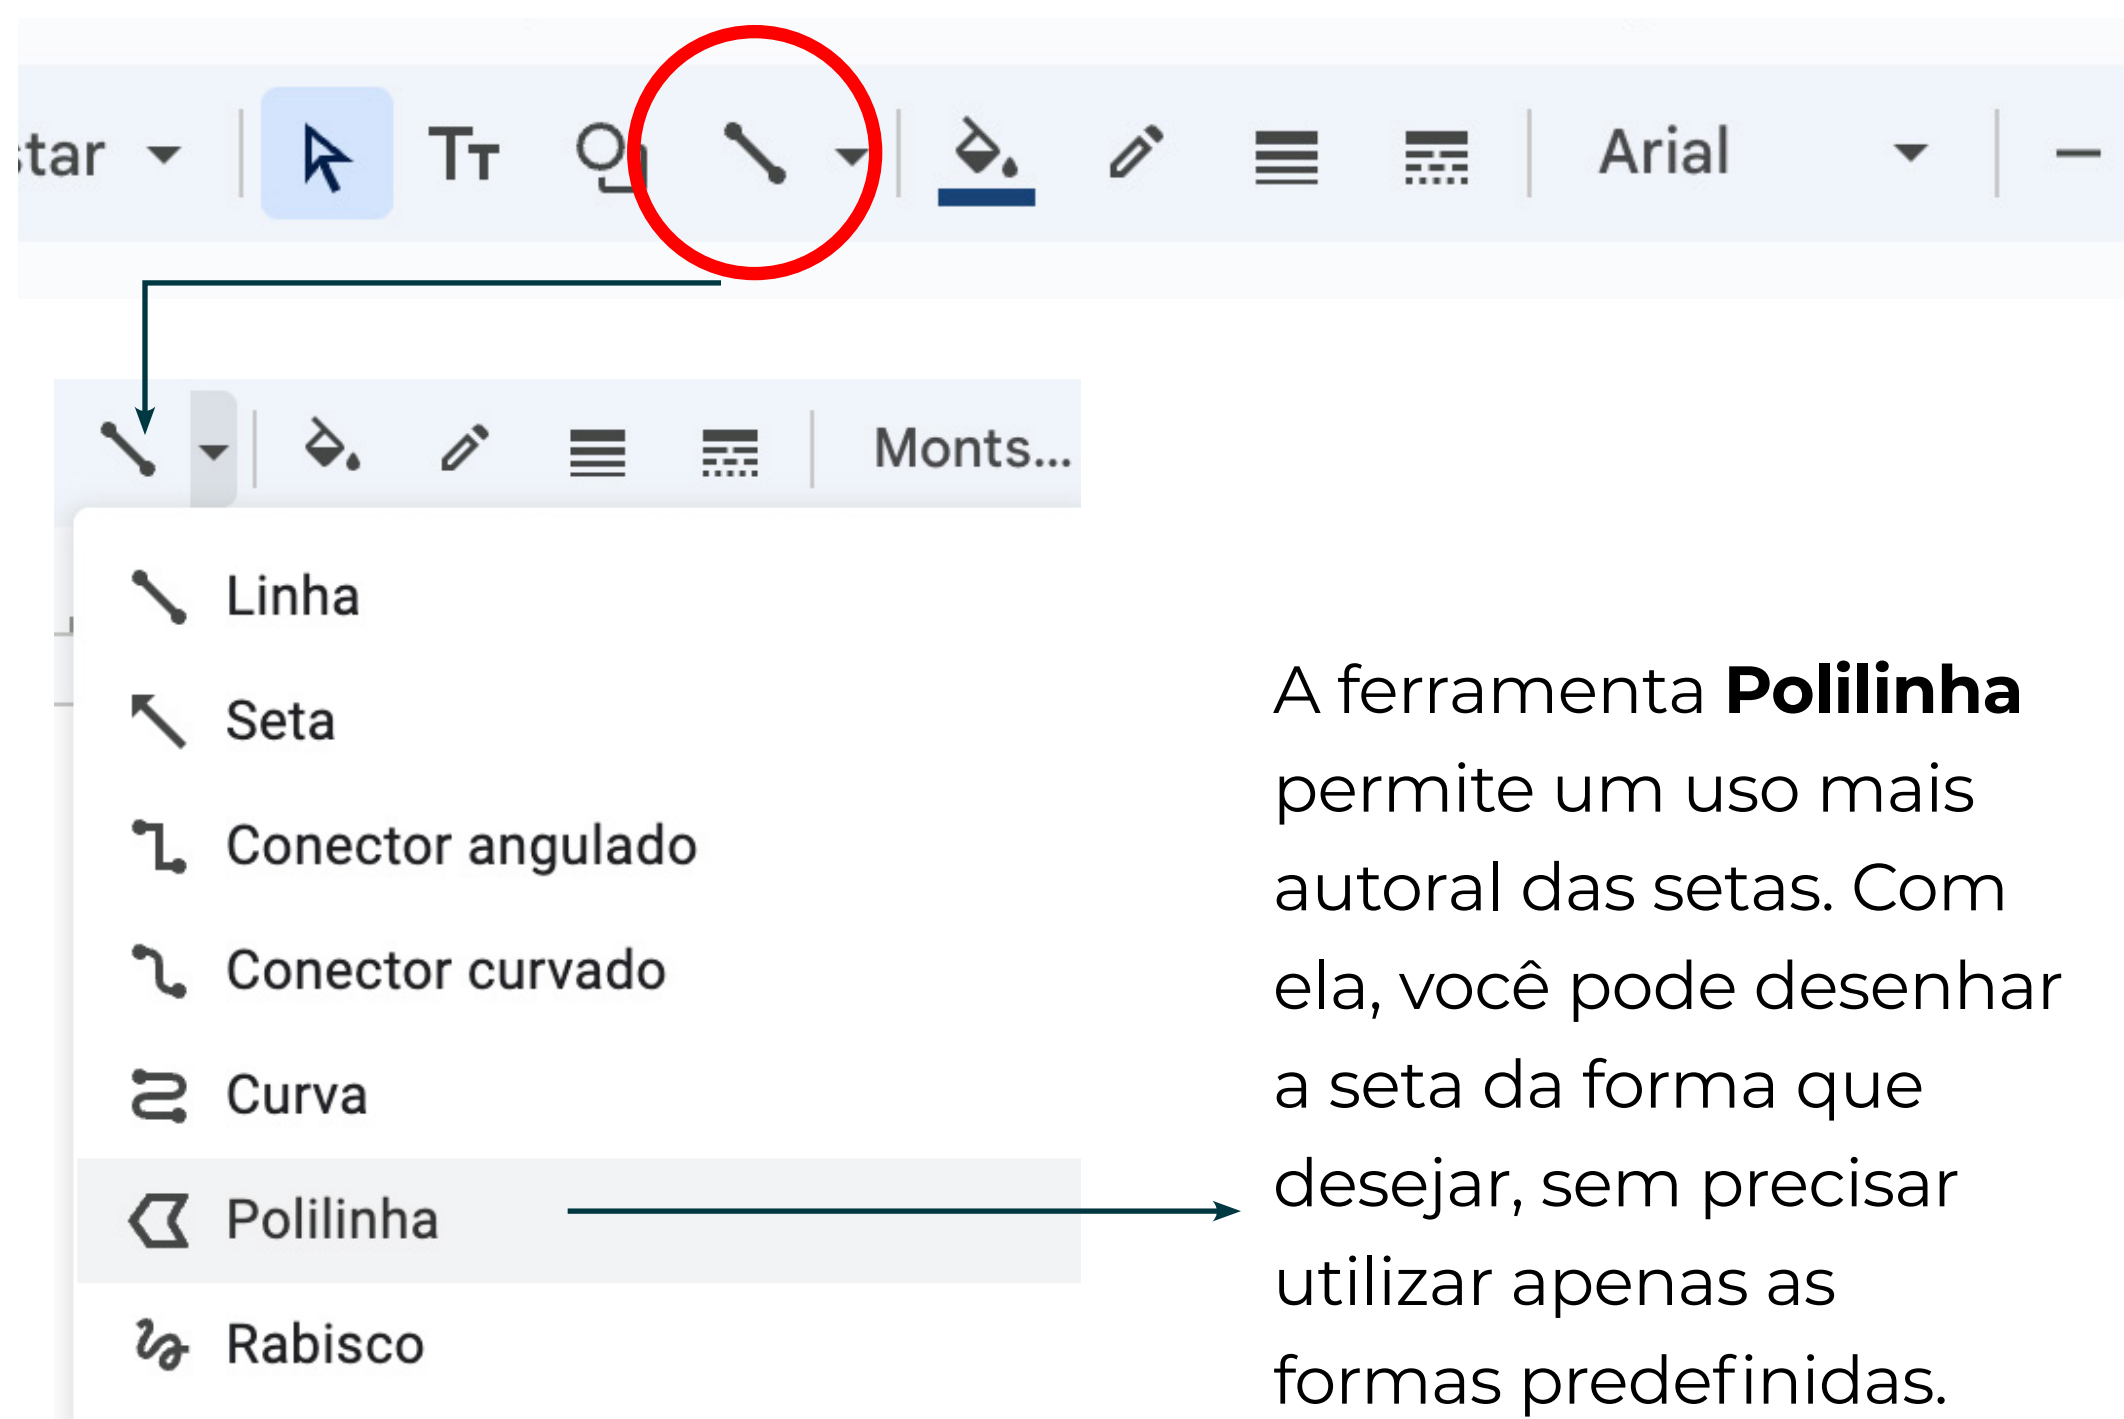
tar Arial

Monts...

Linha
Seta
Conector angulado
Conector curvado
Curva
Polilinha
Rabisco

A ferramenta **Polilinha** permite um uso mais autoral das setas. Com ela, você pode desenhar a seta da forma que desejar, sem precisar utilizar apenas as formas predefinidas.